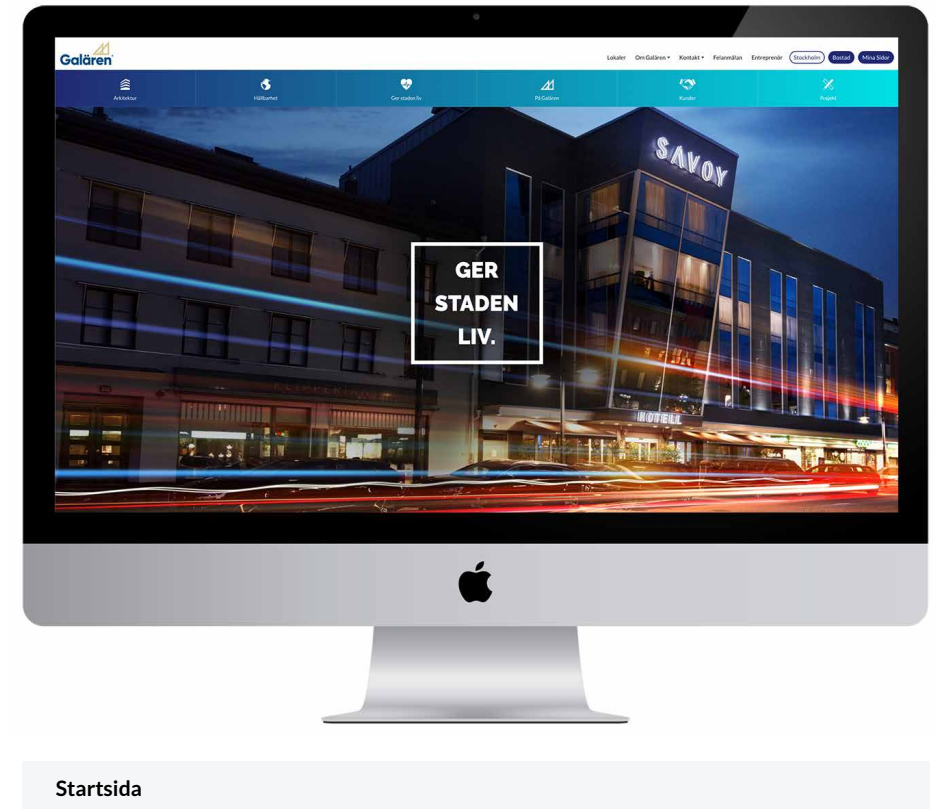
Galären

Lokaler Om Galären ▾ Kontakt ▾ Felanmälan Entreprenör Stockholm Bostad Mina Sidor

Arkitektur

Hållbarhet

Ger staden liv

På Galären

Kunder

Projekt

SAVOY

GER STADEN LIV.

HOTELL

Startsida